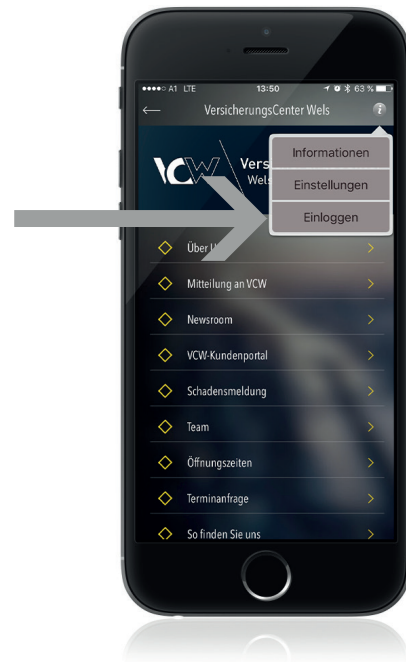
●●●●○ A1 LTE 13:50 63 %

VersicherungsCenter Wels

VCW Vers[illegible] Wels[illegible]

Informationen

Einstellungen

Einloggen

Über U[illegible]

Mitteilung an VCW

Newsroom

VCW-Kundenportal

Schadensmeldung

Team

Öffnungszeiten

Terminanfrage

So finden Sie uns